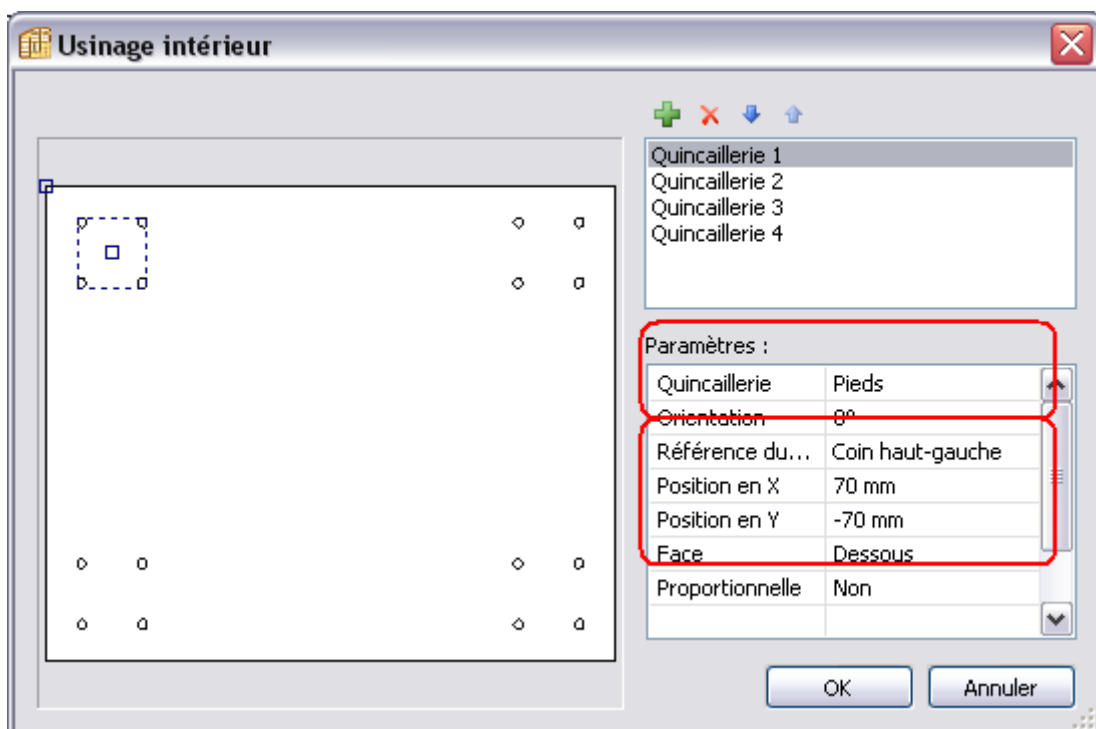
Usinage intérieur

Quincaillerie 1
Quincaillerie 2
Quincaillerie 3
Quincaillerie 4

Paramètres :

| Quincaillerie | Pieds |
|---|---|
| Orientation | 0° |
| Référence du... | Coin haut-gauche |
| Position en X | 70 mm |
| Position en Y | -70 mm |
| Face | Dessous |
| Proportionnelle | Non |

OK
Annuler